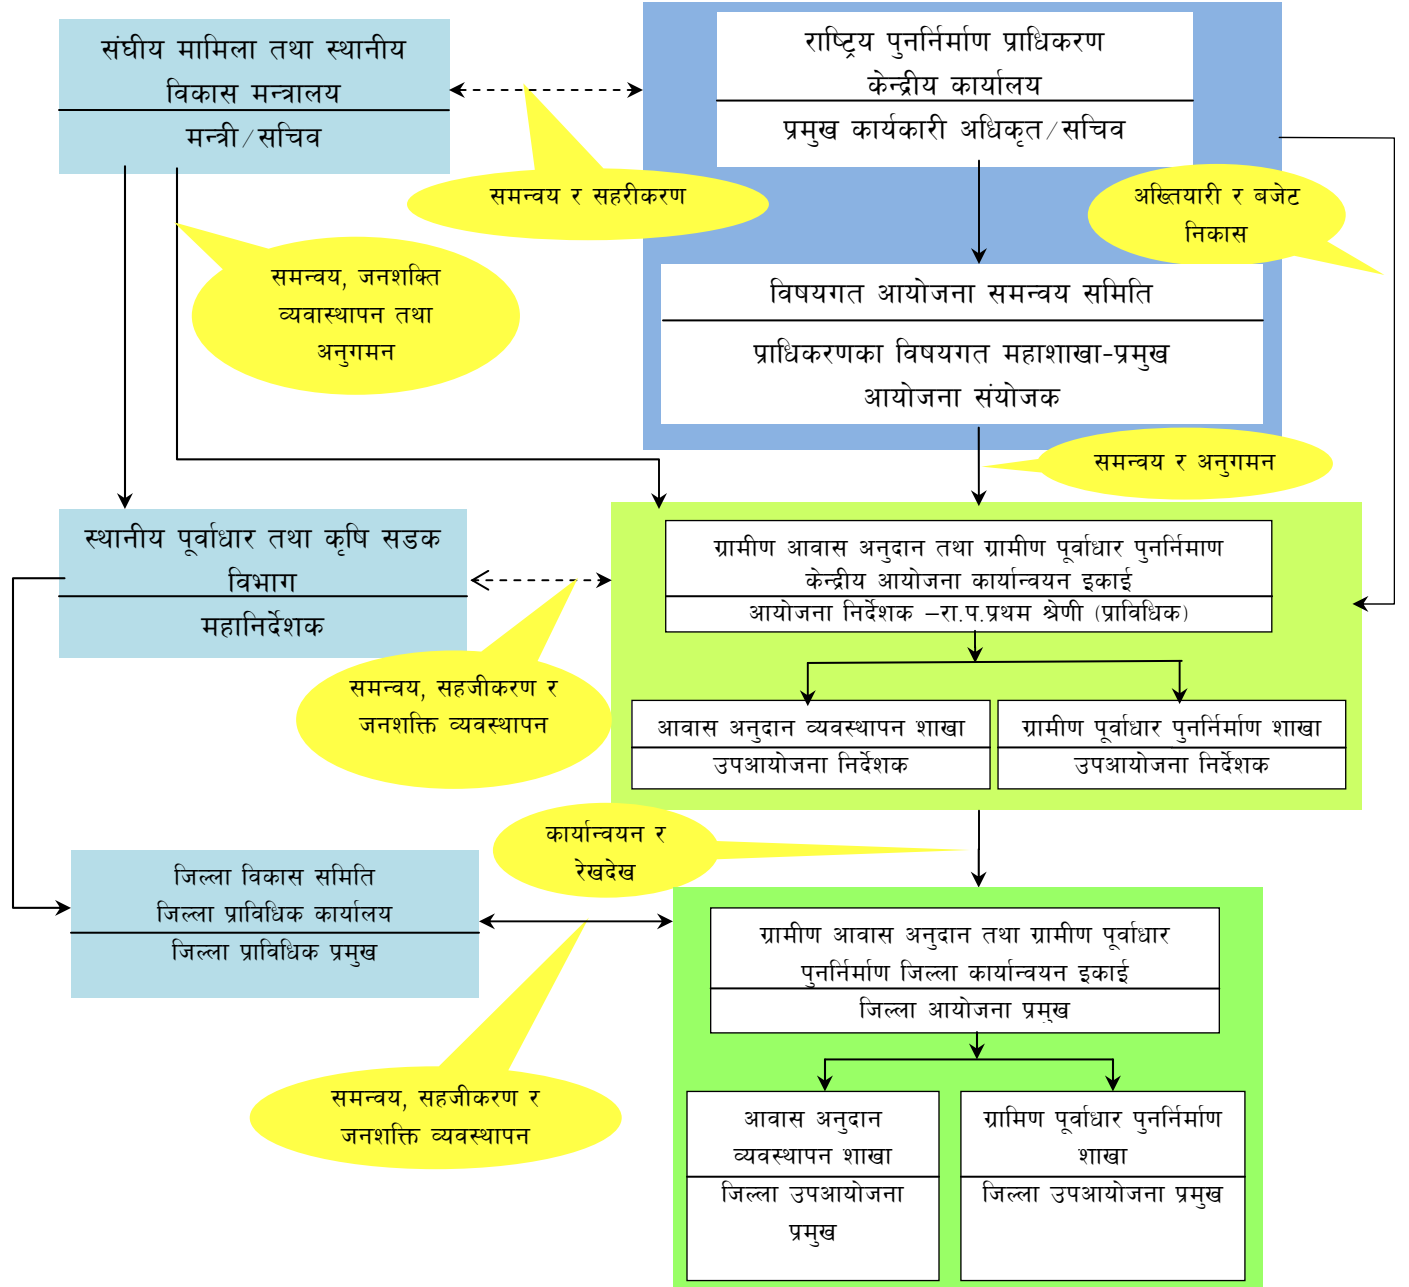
संघीय मामिला तथा स्थानीय विकास मन्त्रालय

मन्त्री/सचिव

राष्ट्रिय पुनर्निर्माण प्राधिकरण केन्द्रीय कार्यालय

प्रमुख कार्यकारी अधिकृत/सचिव

समन्वय र सहरीकरण

अख्तियारी र बजेट निकास

समन्वय, जनशक्ति व्यवास्थापन तथा अनुगमन

विषयगत आयोजना समन्वय समिति

प्राधिकरणका विषयगत महाशाखा-प्रमुख आयोजना संयोजक

समन्वय र अनुगमन

स्थानीय पूर्वाधार तथा कृषि सडक विभाग

महानिर्देशक

ग्रामीण आवास अनुदान तथा ग्रामीण पूर्वाधार पुनर्निमाण केन्द्रीय आयोजना कार्यान्वयन इकाई

आयोजना निर्देशक –रा.प.प्रथम श्रेणी (प्राविधिक)

समन्वय, सहजीकरण र जनशक्ति व्यवस्थापन

आवास अनुदान व्यवस्थापन शाखा

उपआयोजना निर्देशक

ग्रामीण पूर्वाधार पुनर्निर्माण शाखा

उपआयोजना निर्देशक

कार्यान्वयन र रेखदेख

जिल्ला विकास समिति जिल्ला प्राविधिक कार्यालय

जिल्ला प्राविधिक प्रमुख

ग्रामीण आवास अनुदान तथा ग्रामीण पूर्वाधार पुनर्निर्माण जिल्ला कार्यान्वयन इकाई

जिल्ला आयोजना प्रमुख

समन्वय, सहजीकरण र जनशक्ति व्यवस्थापन

आवास अनुदान व्यवस्थापन शाखा

जिल्ला उपआयोजना प्रमुख

ग्रामिण पूर्वाधार पुनर्निर्माण शाखा

जिल्ला उपआयोजना प्रमुख